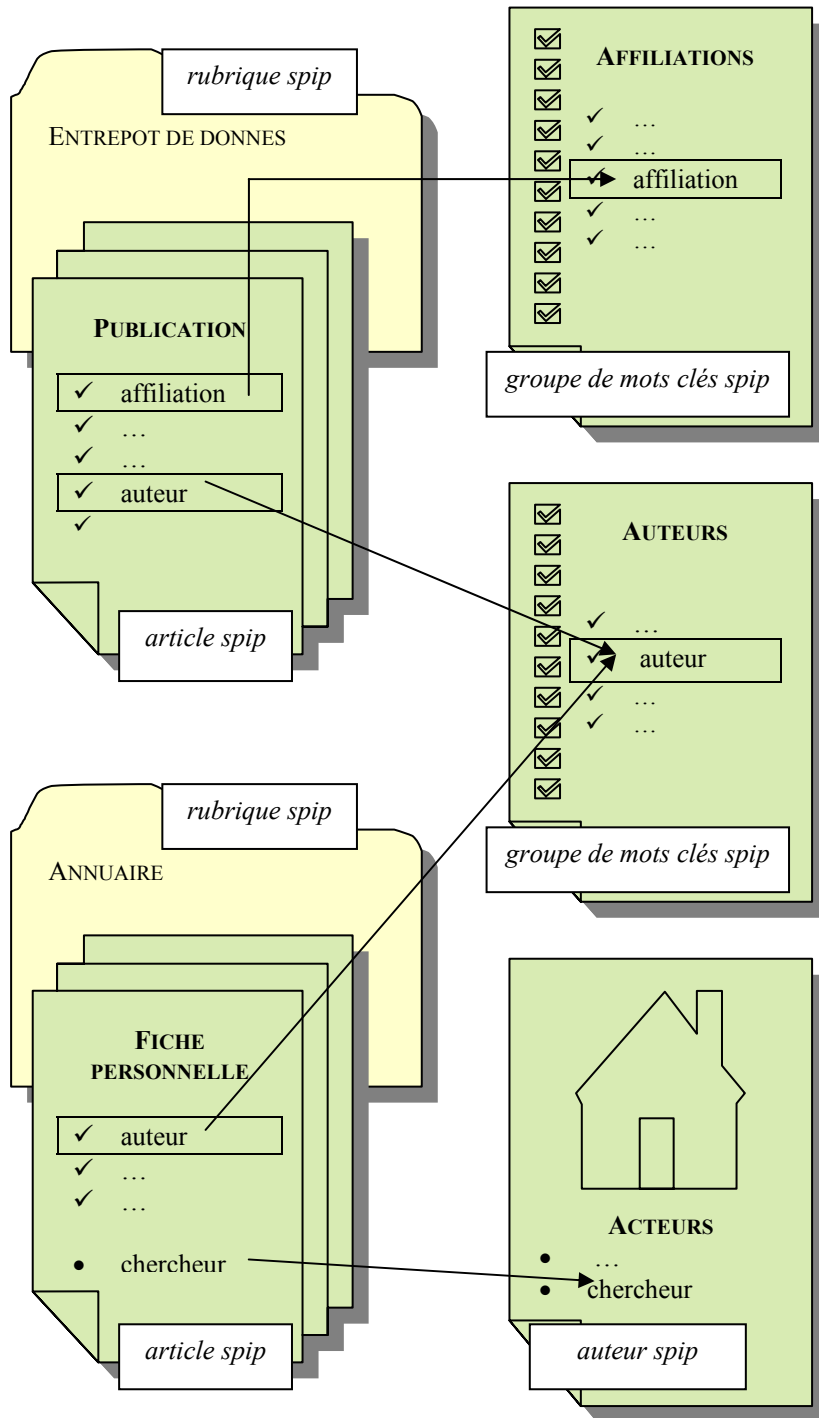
*rubrique spip*

ENTREPOT DE DONNES

PUBLICATION

✓ affiliation
✓ …
✓ …
✓ auteur
✓

*article spip*

AFFILIATIONS

✓ …
✓ …
✓ affiliation
✓ …
✓ …

*groupe de mots clés spip*

AUTEURS

✓ …
✓ auteur
✓ …
✓ …

*groupe de mots clés spip*

*rubrique spip*

ANNUAIRE

FICHE PERSONNELLE

✓ auteur
✓ …
✓ …

• chercheur

*article spip*

ACTEURS

• …
• chercheur

*auteur spip*